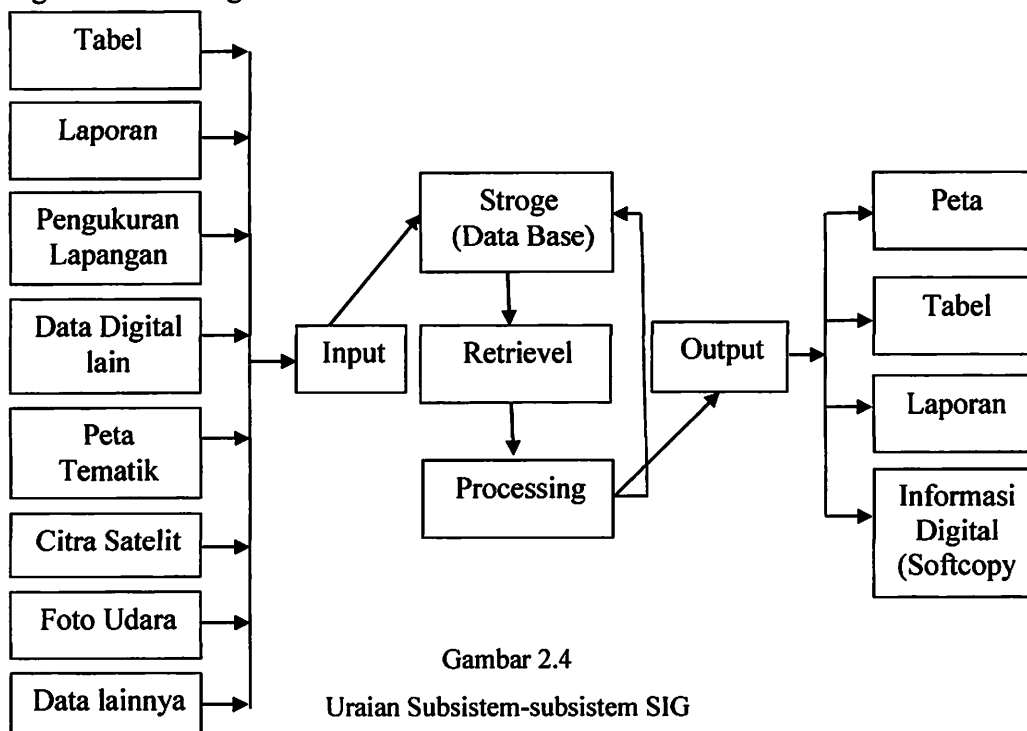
Tabel

Laporan

Pengukuran Lapangan

Data Digital lain

Peta Tematik

Citra Satelit

Foto Udara

Data lainnya

Input

Stroge (Data Base)

Retrievel

Processing

Output

Peta

Tabel

Laporan

Informasi Digital (Softcopy

Gambar 2.4

Uraian Subsistem-subsistem SIG